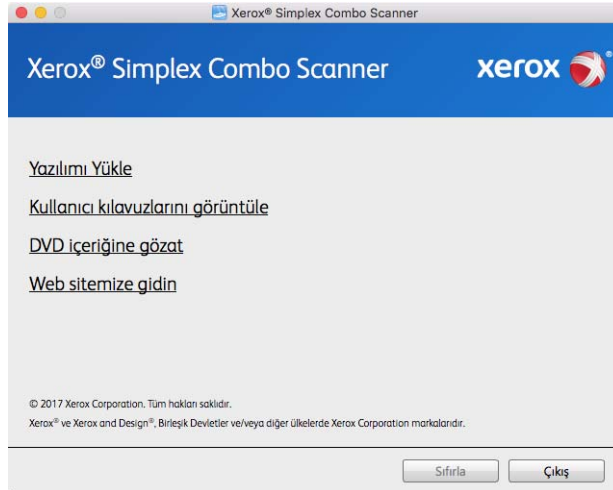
Xerox® Simplex Combo Scanner

Xerox® Simplex Combo Scanner

xerox

Yazılımı Yükle

Kullanıcı kılavuzlarını görüntüle

DVD içeriğine gözat

Web sitemize gidin

© 2017 Xerox Corporation. Tüm hakları saklıdır.

Xerox® ve Xerox and Design®, Birleşik Devletler ve/veya diğer ülkelerde Xerox Corporation markalarıdır.

Sıfırla

Çıkış